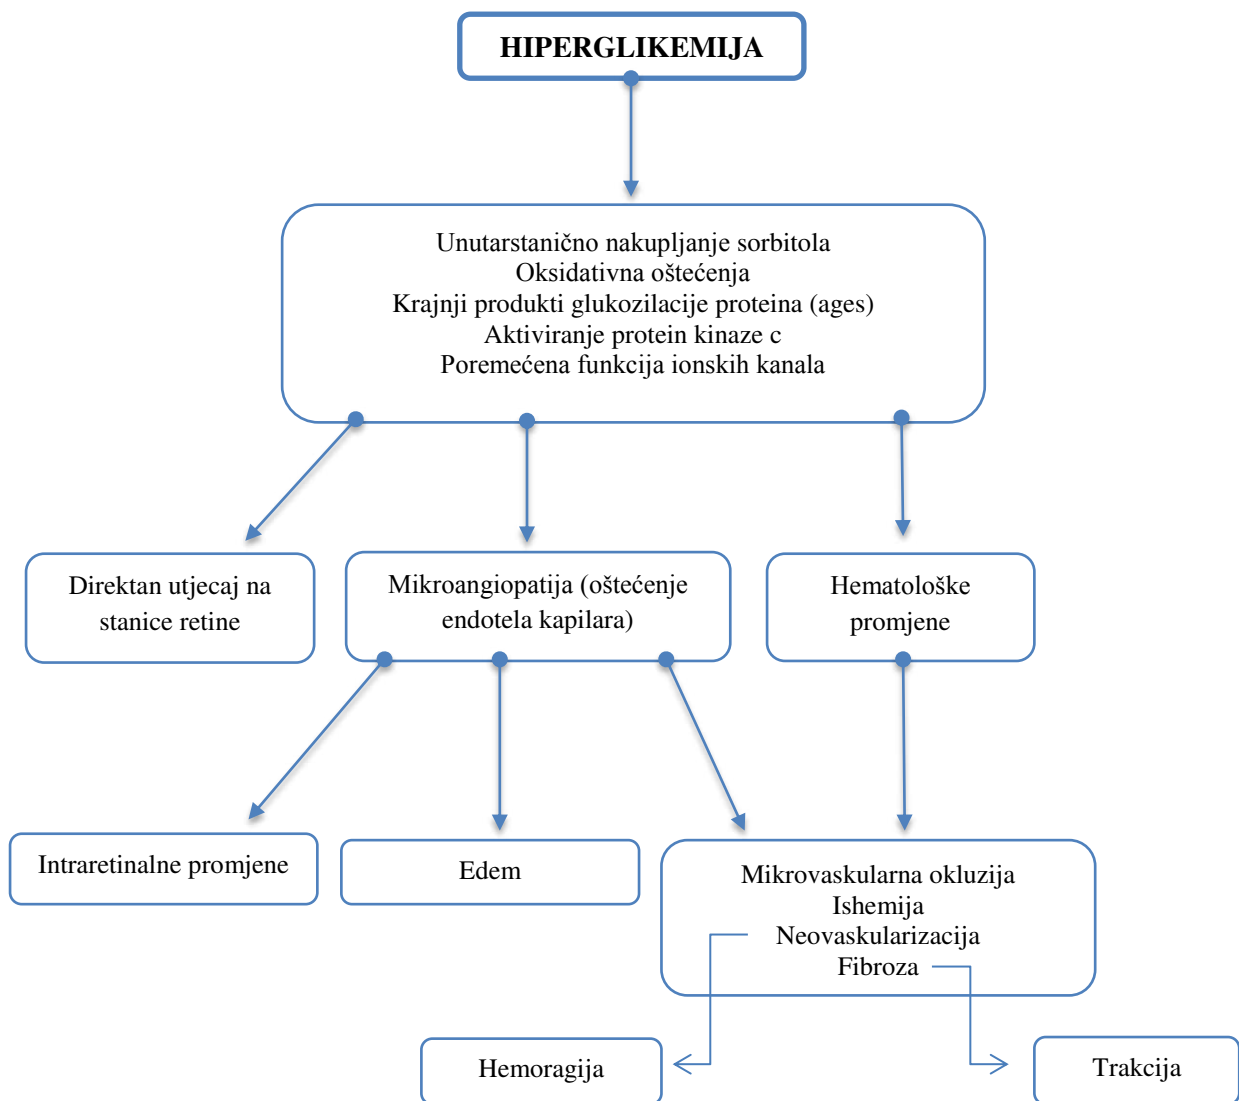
HIPERGLIKEMIJA

Unutarstanično nakupljanje sorbitola
Oksidativna oštećenja
Krajnji produkti glukozilacije proteina (ages)
Aktiviranje protein kinaze c
Poremećena funkcija ionskih kanala

Direktan utjecaj na stanice retine

Mikroangiopatija (oštećenje endotela kapilara)

Hematološke promjene

Intraretinalne promjene

Edem

Mikrovaskularna okluzija
Ishemija
Neovaskularizacija
Fibroza

Hemoragija

Trakcija